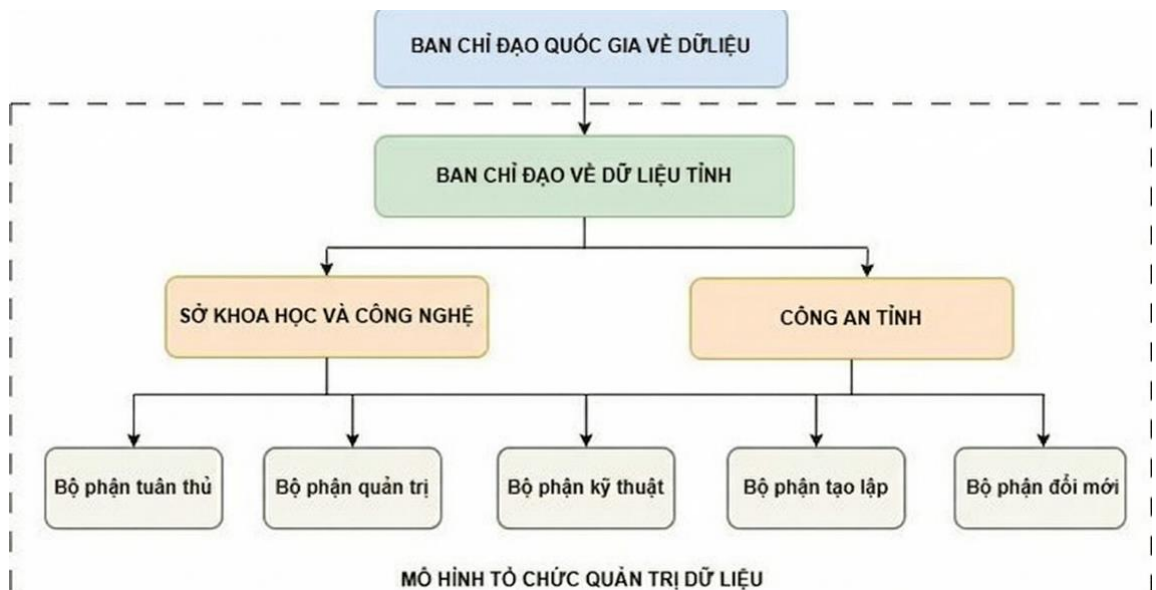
BAN CHỈ ĐẠO QUỐC GIA VỀ DỮLIỆU

BAN CHỈ ĐẠO VỀ DỮ LIỆU TỈNH

SỞ KHOA HỌC VÀ CÔNG NGHỆ

CÔNG AN TỈNH

Bộ phận tuân thủ

Bộ phận quản trị

Bộ phận kỹ thuật

Bộ phận tạo lập

Bộ phận đổi mới

MÔ HÌNH TỔ CHỨC QUẢN TRỊ DỮ LIỆU